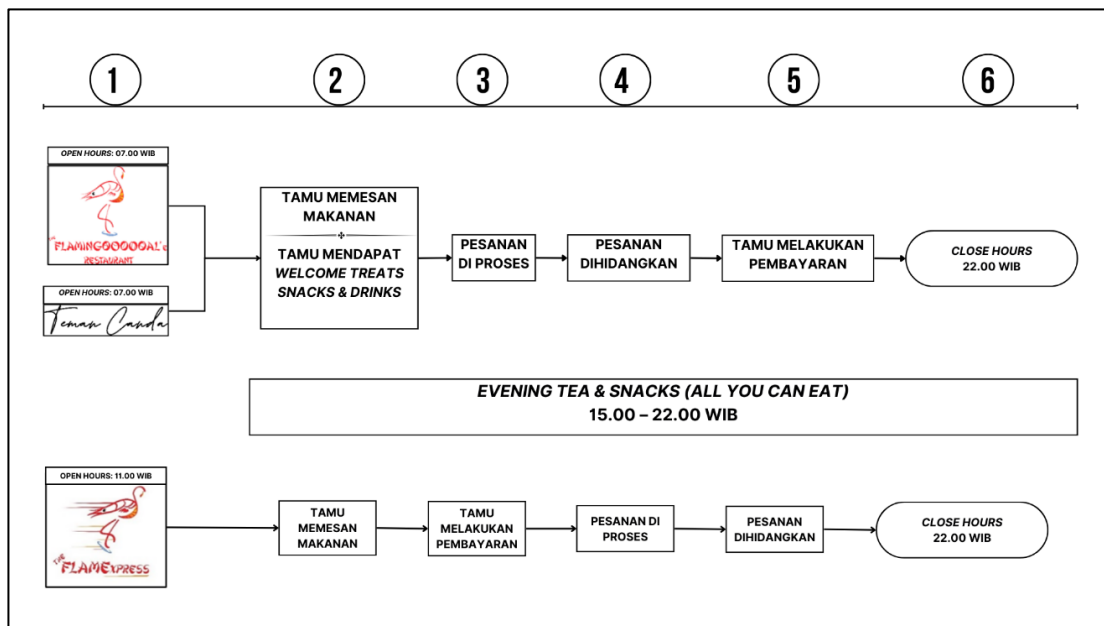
1 2 3 4 5 6

OPEN HOURS: 07.00 WIB

FLAMINGOOOOOAL's RESTAURANT

OPEN HOURS: 07.00 WIB

Teman Canda

TAMU MEMESAN MAKANAN

TAMU MENDAPAT *WELCOME TREATS SNACKS & DRINKS*

PESANAN DI PROSES

PESANAN DIHIDANGKAN

TAMU MELAKUKAN PEMBAYARAN

*CLOSE HOURS* 22.00 WIB

*EVENING TEA & SNACKS (ALL YOU CAN EAT)*
15.00 – 22.00 WIB

OPEN HOURS: 11.00 WIB

The FLAMExpress

TAMU MEMESAN MAKANAN

TAMU MELAKUKAN PEMBAYARAN

PESANAN DI PROSES

PESANAN DIHIDANGKAN

*CLOSE HOURS* 22.00 WIB